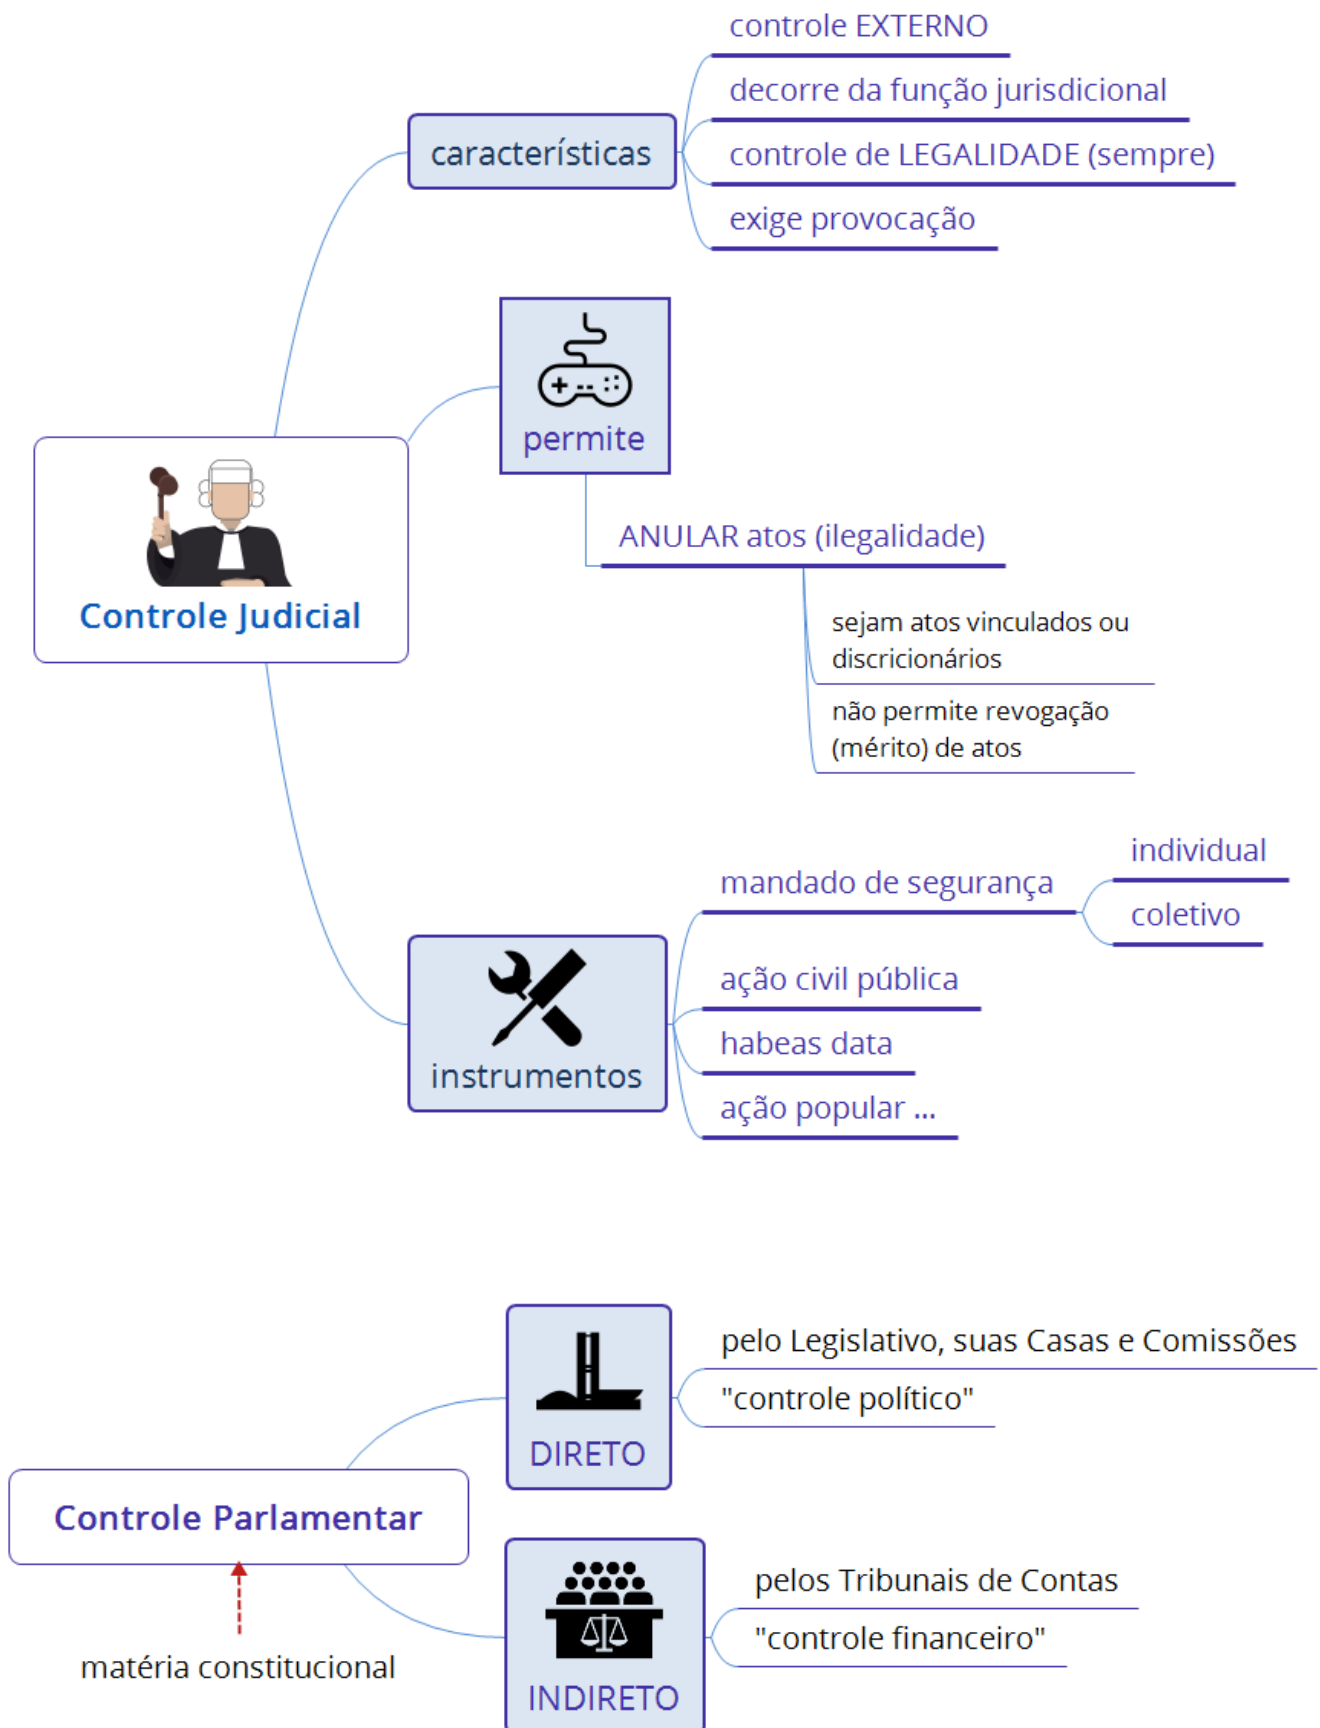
Controle Judicial

características

controle EXTERNO

decorre da função jurisdicional

controle de LEGALIDADE (sempre)

exige provocação

permite

ANULAR atos (ilegalidade)

sejam atos vinculados ou discricionários

não permite revogação (mérito) de atos

instrumentos

mandado de segurança

individual

coletivo

ação civil pública

habeas data

ação popular ...

Controle Parlamentar

matéria constitucional

DIRETO

pelo Legislativo, suas Casas e Comissões

"controle político"

INDIRETO

pelos Tribunais de Contas

"controle financeiro"